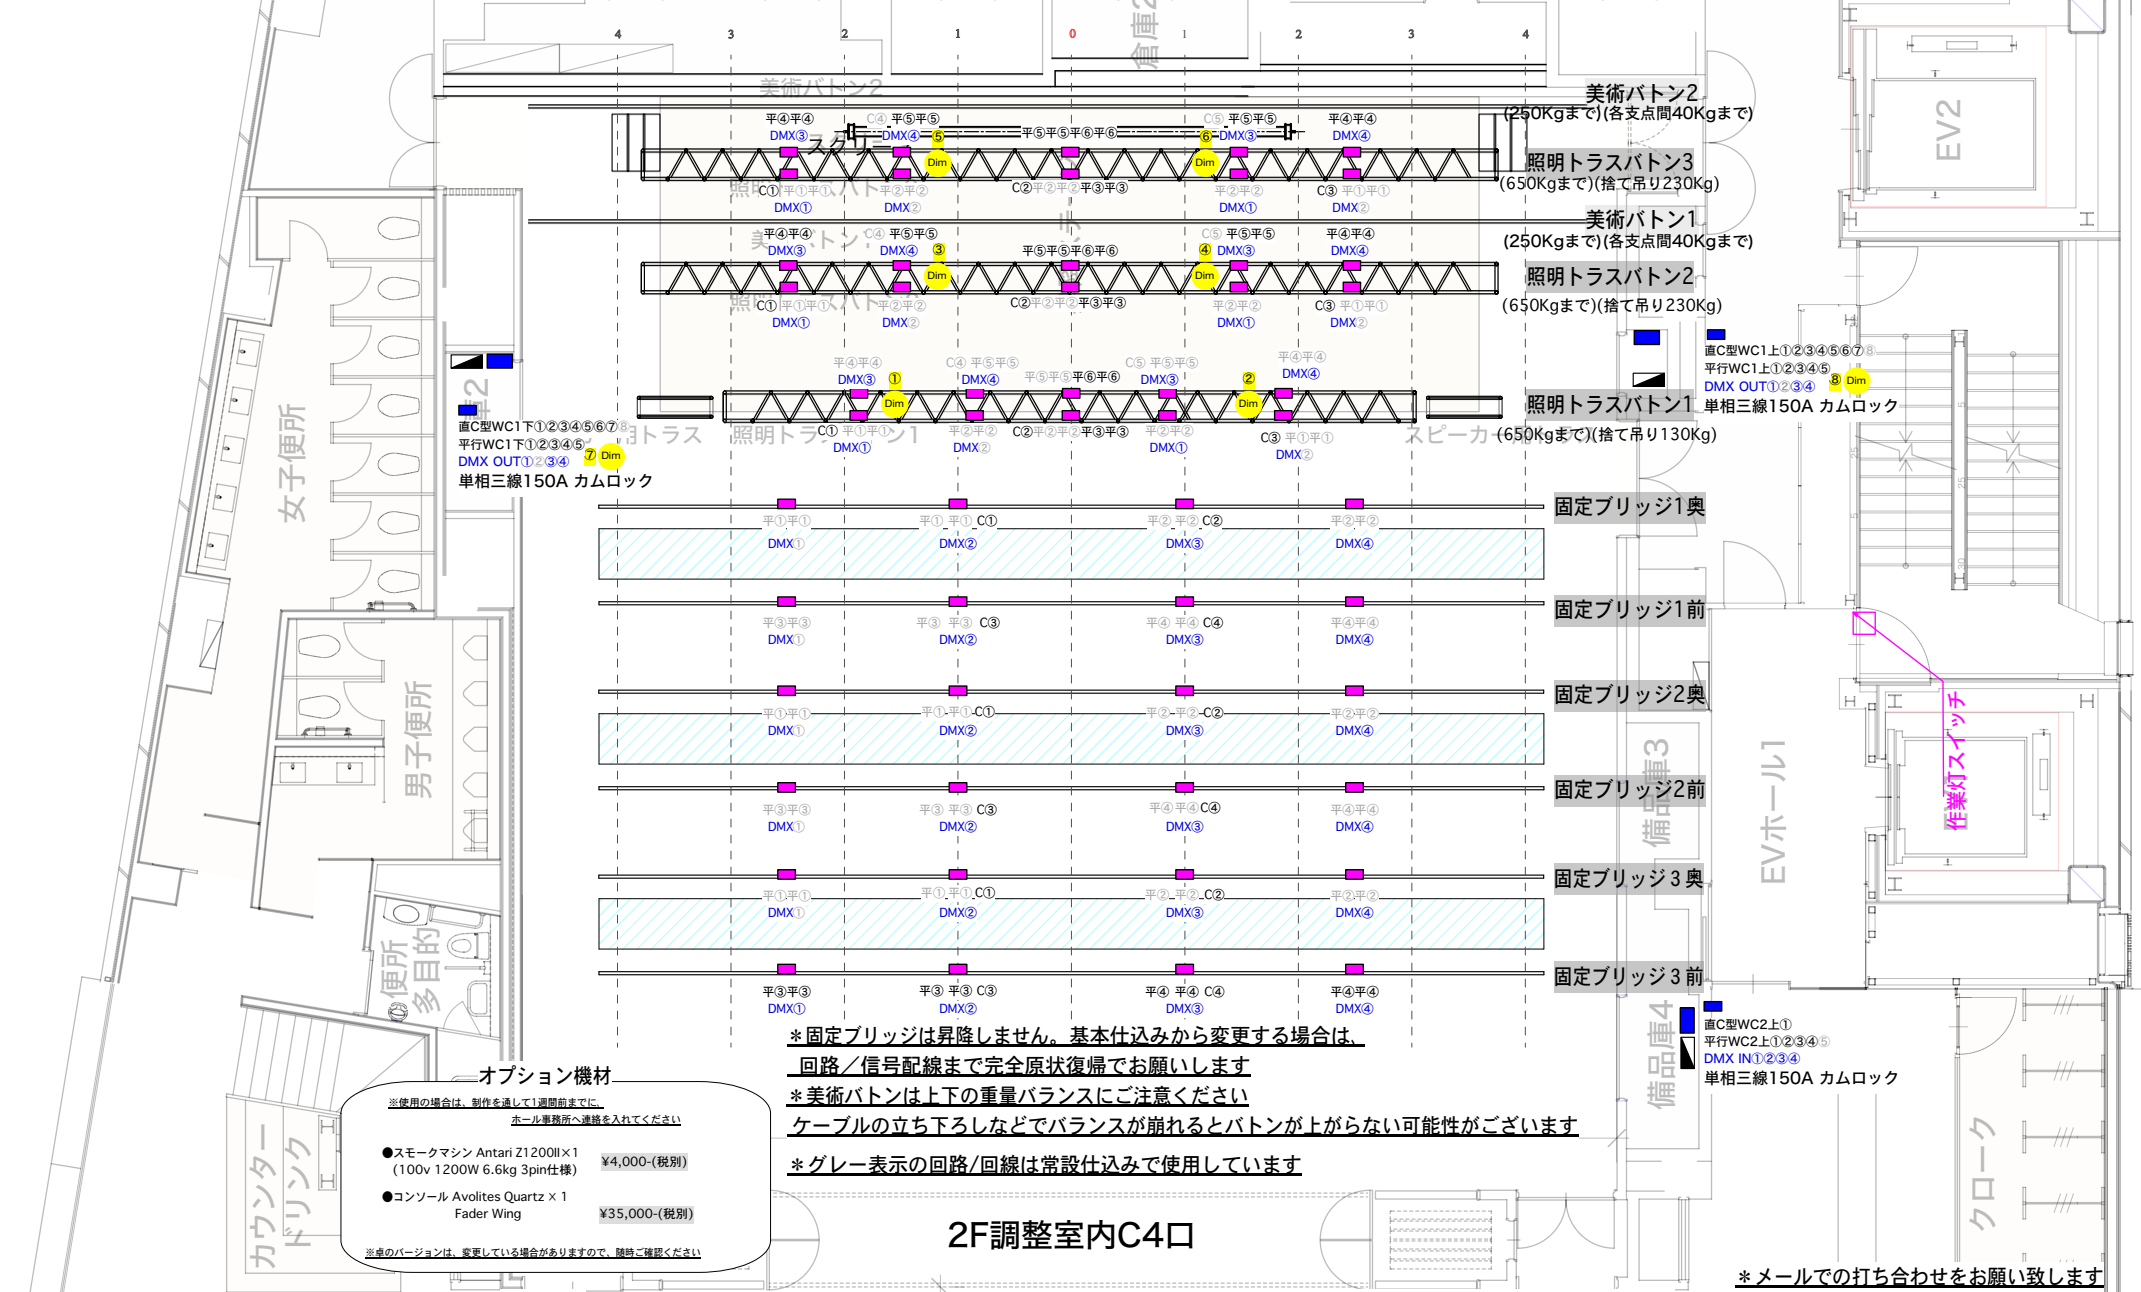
4 3 2 1 0 1 2 3 4

倉庫2

美術バトン2
(250Kgまで)(各支点間40Kgまで)

平④平④
DMX③
C④ 平⑤平⑤
DMX④
⑤
平⑤平⑤平⑥平⑥
C⑤ 平⑤平⑤
⑥ DMX③
平④平④
DMX④
スクリーン
Dim
Dim
照明トラスバトン3
(650Kgまで)(捨て吊り230Kg)
C① 平①平①
DMX①
平②平②
DMX②
C② 平②平② 平③平③
平②平②
DMX①
C③ 平①平①
DMX②

美術バトン1
(250Kgまで)(各支点間40Kgまで)
平④平④
DMX③
C④ 平⑤平⑤
DMX④
③
平⑤平⑥平⑥
④
C⑤ 平⑤平⑤
DMX③
平④平④
DMX④
Dim
Dim
照明トラスバトン2
(650Kgまで)(捨て吊り230Kg)
C① 平①平①
DMX①
平②平②
DMX②
C② 平②平② 平③平③
平②平②
DMX①
C③ 平①平①
DMX②

EV2

直C型WC1上①②③④⑤⑥⑦⑧
平行WC1上①②③④⑤
DMX OUT①②③④
⑧ Dim
単相三線150A カムロック

平④平④
DMX③
①
C④ 平⑤平⑤
DMX④
平⑤平⑤平⑥平⑥
C⑤ 平⑤平⑤
DMX③
②
平④平④
DMX④
Dim
Dim
照明トラスバトン1
(650Kgまで)(捨て吊り130Kg)
C① 平①平①
DMX①
平②平②
DMX②
C② 平②平② 平③平③
平②平②
DMX①
C③ 平①平①
DMX②
スピーカー

直C型WC1下①②③④⑤⑥⑦⑧
平行WC1下①②③④⑤
DMX OUT①②③④
⑦ Dim
単相三線150A カムロック

倉庫2
女子便所
男子便所
多目的便所

固定ブリッジ1奥
平①平①
DMX①
平① 平① C①
DMX②
平② 平② C②
DMX③
平②平②
DMX④

固定ブリッジ1前
平③平③
DMX①
平③ 平③ C③
DMX②
平④ 平④ C④
DMX③
平④平④
DMX④

固定ブリッジ2奥
平①平①
DMX①
平①-平①-C①
DMX②
平②-平②-C②
DMX③
平②平②
DMX④

固定ブリッジ2前
平③平③
DMX①
平③ 平③ C③
DMX②
平④平④C④
DMX③
平④平④
DMX④

固定ブリッジ３奥
平①平①
DMX①
平① 平① C①
DMX②
平② 平② C②
DMX③
平②平②
DMX④

固定ブリッジ３前
平③平③
DMX①
平③ 平③ C③
DMX②
平④ 平④ C④
DMX③
平④平④
DMX④

備品庫3
EVホール1
作業灯スイッチ
備品庫4

直C型WC2上①
平行WC2上①②③④⑤
DMX IN①②③④
単相三線150A カムロック

＊固定ブリッジは昇降しません。基本仕込みから変更する場合は、
回路／信号配線まで完全原状復帰でお願いします
＊美術バトンは上下の重量バランスにご注意ください
ケーブルの立ち下ろしなどでバランスが崩れるとバトンが上がらない可能性がございます
＊グレー表示の回路/回線は常設仕込みで使用しています

オプション機材
※使用の場合は、制作を通して1週間前までに、
ホール事務所へ連絡を入れてください
●スモークマシン Antari Z1200Ⅱ×1
（100v 1200W 6.6kg 3pin仕様） ¥4,000-(税別)
●コンソール Avolites Quartz × 1
Fader Wing ¥35,000-(税別)
※卓のバージョンは、変更している場合がありますので、随時ご確認ください

カウンタードリンク

2F調整室内C4口

クローク

＊メールでの打ち合わせをお願い致します